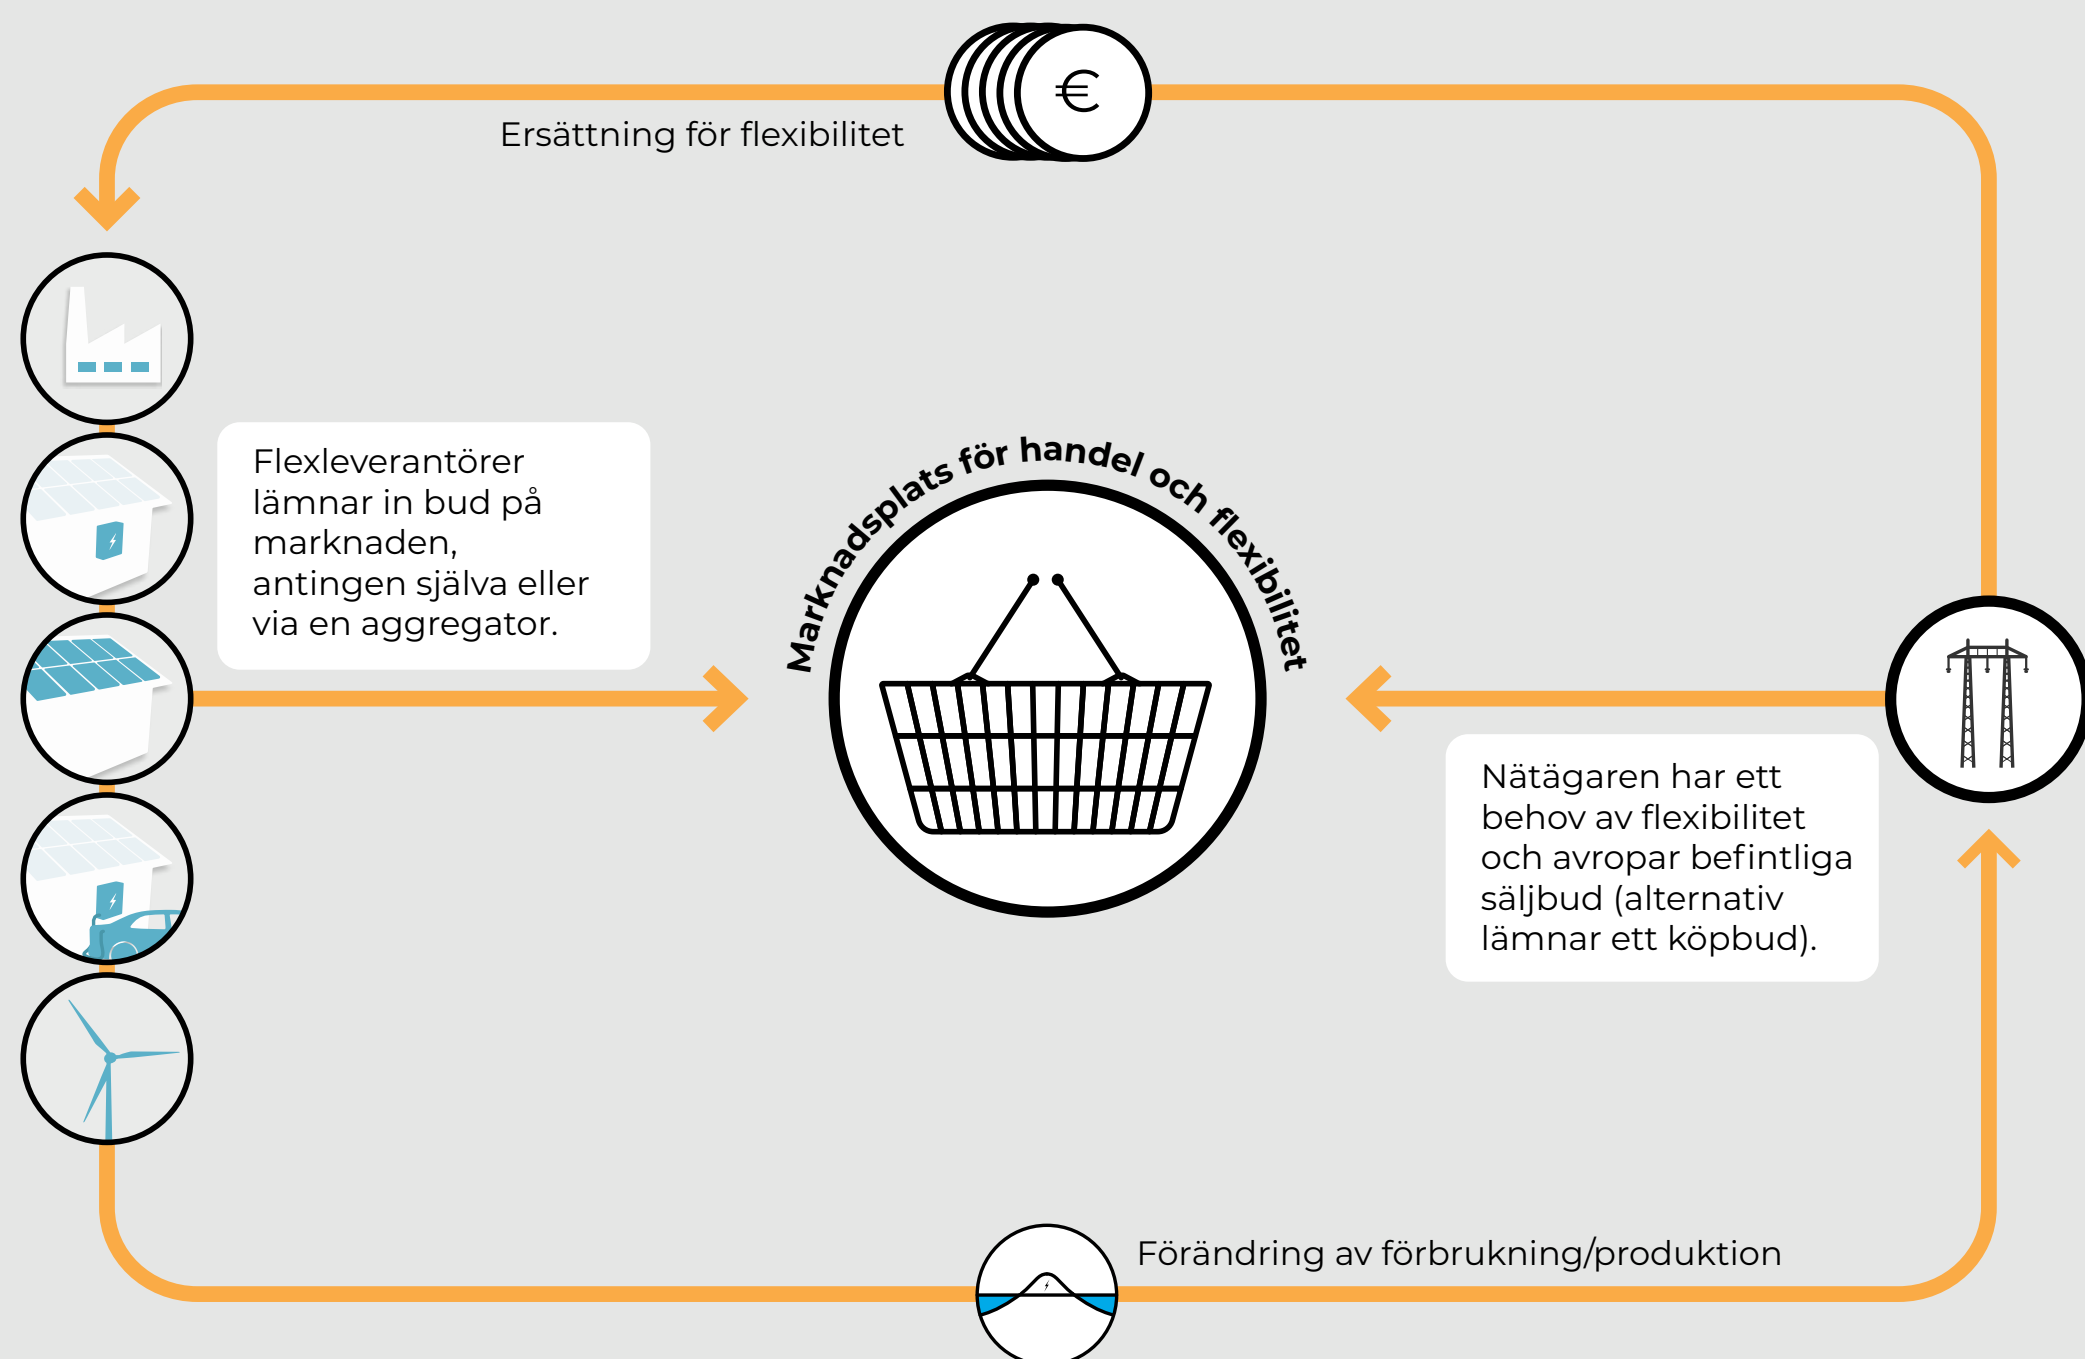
€

Ersättning för flexibilitet

Flexleverantörer lämnar in bud på marknaden, antingen själva eller via en aggregator.

Marknadsplats för handel och flexibilitet

Nätägaren har ett behov av flexibilitet och avropar befintliga säljbud (alternativ lämnar ett köpbud).

Förändring av förbrukning/produktion